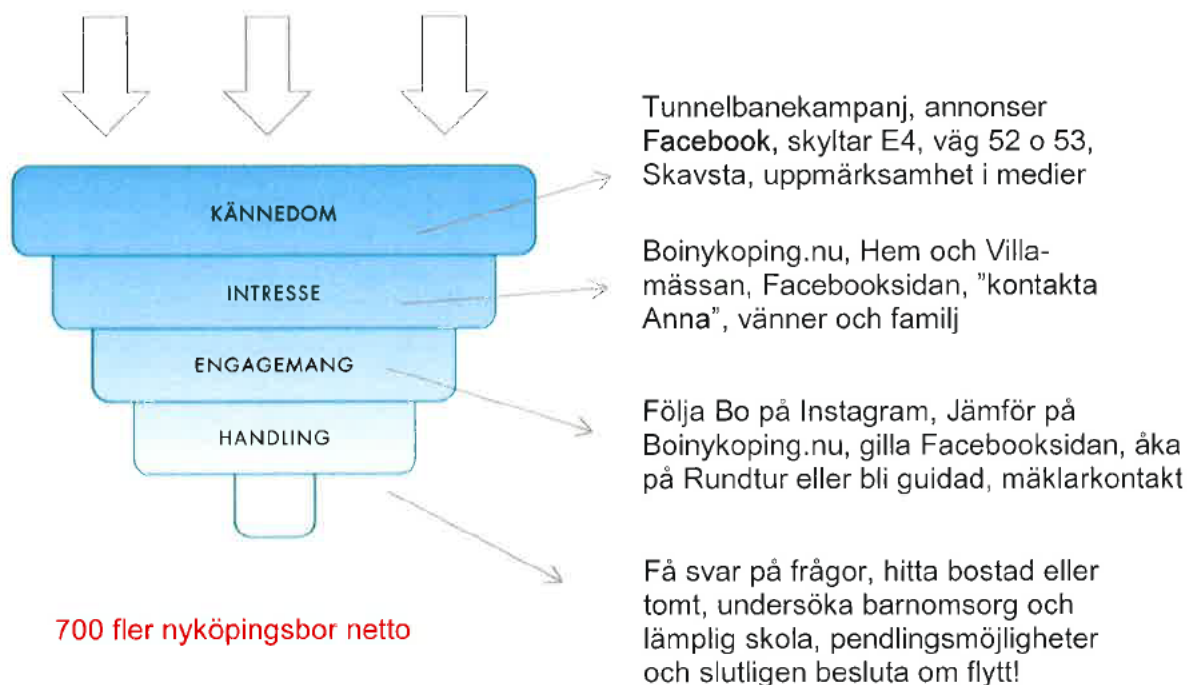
KÄNNEDOM

INTRESSE

ENGAGEMANG

HANDLING

700 fler nyköpingsbor netto

Tunnelbanekampanj, annonser Facebook, skyltar E4, väg 52 o 53, Skavsta, uppmärksamhet i medier

Boinykoping.nu, Hem och Villamässan, Facebooksidan, ”kontakta Anna”, vänner och familj

Följa Bo på Instagram, Jämför på Boinykoping.nu, gilla Facebooksidan, åka på Rundtur eller bli guidad, mäklarkontakt

Få svar på frågor, hitta bostad eller tomt, undersöka barnomsorg och lämplig skola, pendlingsmöjligheter och slutligen besluta om flytt!